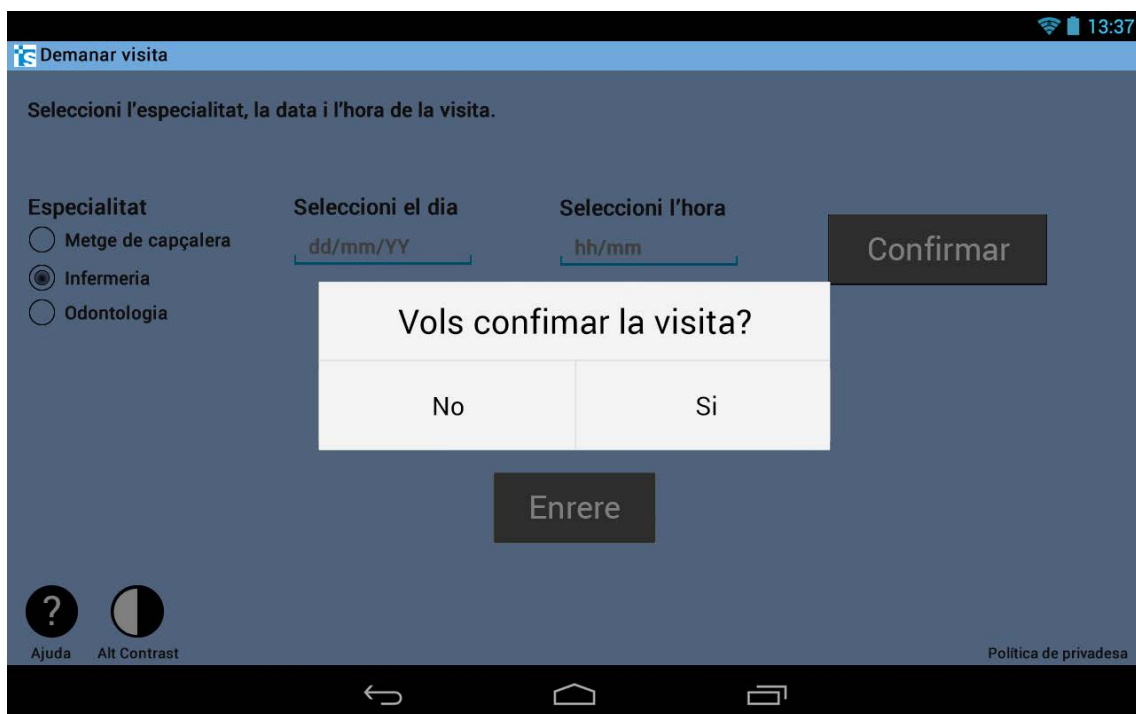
13:37

Demanar visita

Seleccioni l'especialitat, la data i l'hora de la visita.

Especialitat
Metge de capçalera
Infermeria
Odontologia

Seleccioni el dia
dd/mm/YY

Seleccioni l'hora
hh/mm

Confirmar

Vols confimar la visita?

No

Si

Enrere

?
Ajuda

Alt Contrast

Política de privadesa